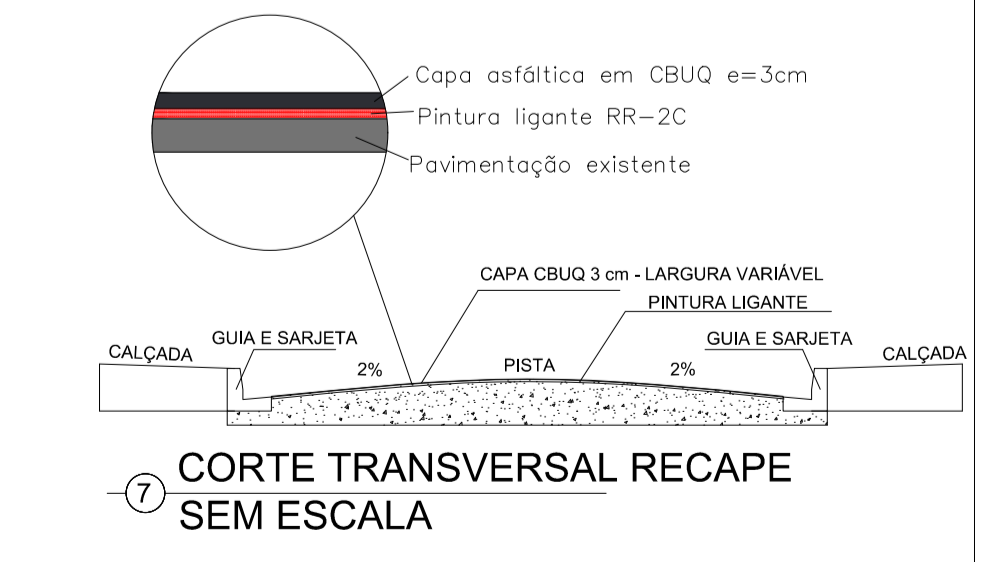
Capa asfáltica em CBUQ e=3cm
Pintura ligante RR-2C
Pavimentação existente

CAPA CBUQ 3 cm - LARGURA VARIÁVEL
PINTURA LIGANTE

CALÇADA
GUIA E SARJETA
2%
PISTA
2%
GUIA E SARJETA
CALÇADA

7
CORTE TRANSVERSAL RECAPE
SEM ESCALA